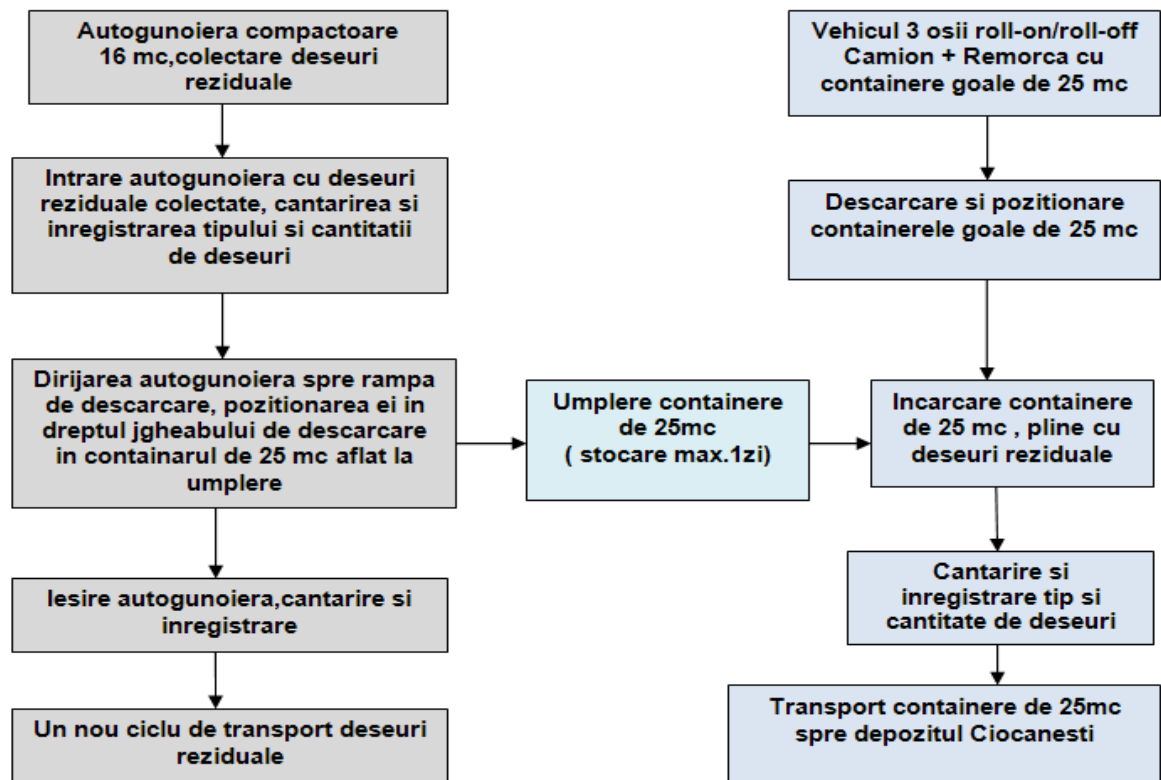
Autogunoiera compactoare 16 mc,colectare deseuri reziduale

Intrare autogunoiera cu deseuri reziduale colectate, cantarirea si inregistrarea tipului si cantitatii de deseuri

Dirijarea autogunoiera spre rampa de descarcare, pozitionarea ei in dreptul jgheabului de descarcare in containarul de 25 mc aflat la umplere

Iesire autogunoiera,cantarire si inregistrare

Un nou ciclu de transport deseuri reziduale

Umplere containere de 25mc ( stocare max.1zi)

Vehicul 3 osii roll-on/roll-off Camion + Remorca cu containere goale de 25 mc

Descarcare si pozitionare containerele goale de 25 mc

Incarcare containere de 25 mc , pline cu deseuri reziduale

Cantarire si inregistrare tip si cantitate de deseuri

Transport containere de 25mc spre depozitul Ciocanesti